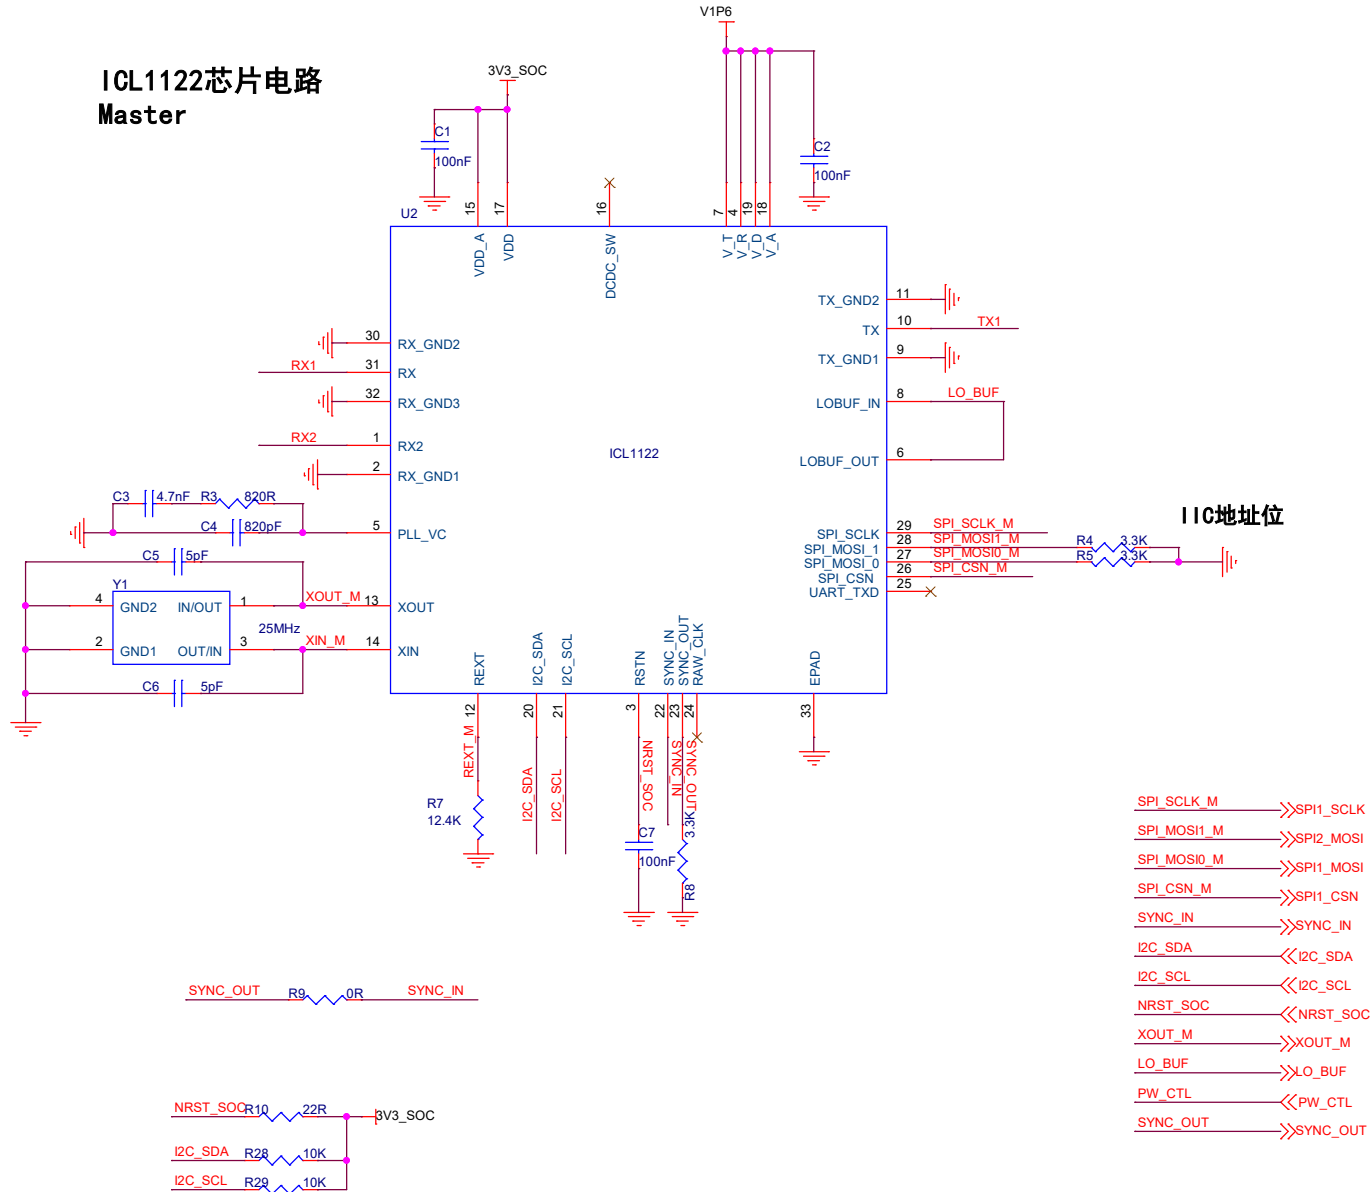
ICL1122芯片电路
Master

V1P6
3V3_SOC
C1
100nF
C2
100nF
U2
15 17 16 7 4 19 18
VDD_A VDD DCDC_SW V_T V_R V_D V_A
TX_GND2 11
TX 10 TX1
TX_GND1 9
LOBUF_IN 8 LO_BUF
LOBUF_OUT 6
30 RX_GND2
RX1 31 RX
32 RX_GND3
RX2 1 RX2
2 RX_GND1
ICL1122
C3 4.7nF R3 820R
C4 820pF 5 PLL_VC
C5 5pF
Y1
4 GND2 IN/OUT 1 XOUT_M 13 XOUT
2 GND1 OUT/IN 3 XIN_M 14 XIN
25MHz
C6 5pF
SPI_SCLK 29 SPI_SCLK_M
SPI_MOSI_1 28 SPI_MOSI1_M
SPI_MOSI_0 27 SPI_MOSI0_M
SPI_CSN 26 SPI_CSN_M
UART_TXD 25
R4 3.3K
R5 3.3K
IIC地址位
REXT I2C_SDA I2C_SCL RSTN SYNC_IN SYNC_OUT RAW_CLK EPAD
12 20 21 3 22 23 24 33
REXT_M
I2C_SDA I2C_SCL NRST_SOC SYNC_IN SYNC_OUT
R7
12.4K
C7
100nF
3.3K
R8

SPI_SCLK_M SPI1_SCLK
SPI_MOSI1_M SPI2_MOSI
SPI_MOSI0_M SPI1_MOSI
SPI_CSN_M SPI1_CSN
SYNC_IN SYNC_IN
I2C_SDA I2C_SDA
I2C_SCL I2C_SCL
NRST_SOC NRST_SOC
XOUT_M XOUT_M
LO_BUF LO_BUF
PW_CTL PW_CTL
SYNC_OUT SYNC_OUT

SYNC_OUT R9 0R SYNC_IN

NRST_SOC R10 22R 3V3_SOC
I2C_SDA R28 10K
I2C_SCL R29 10K